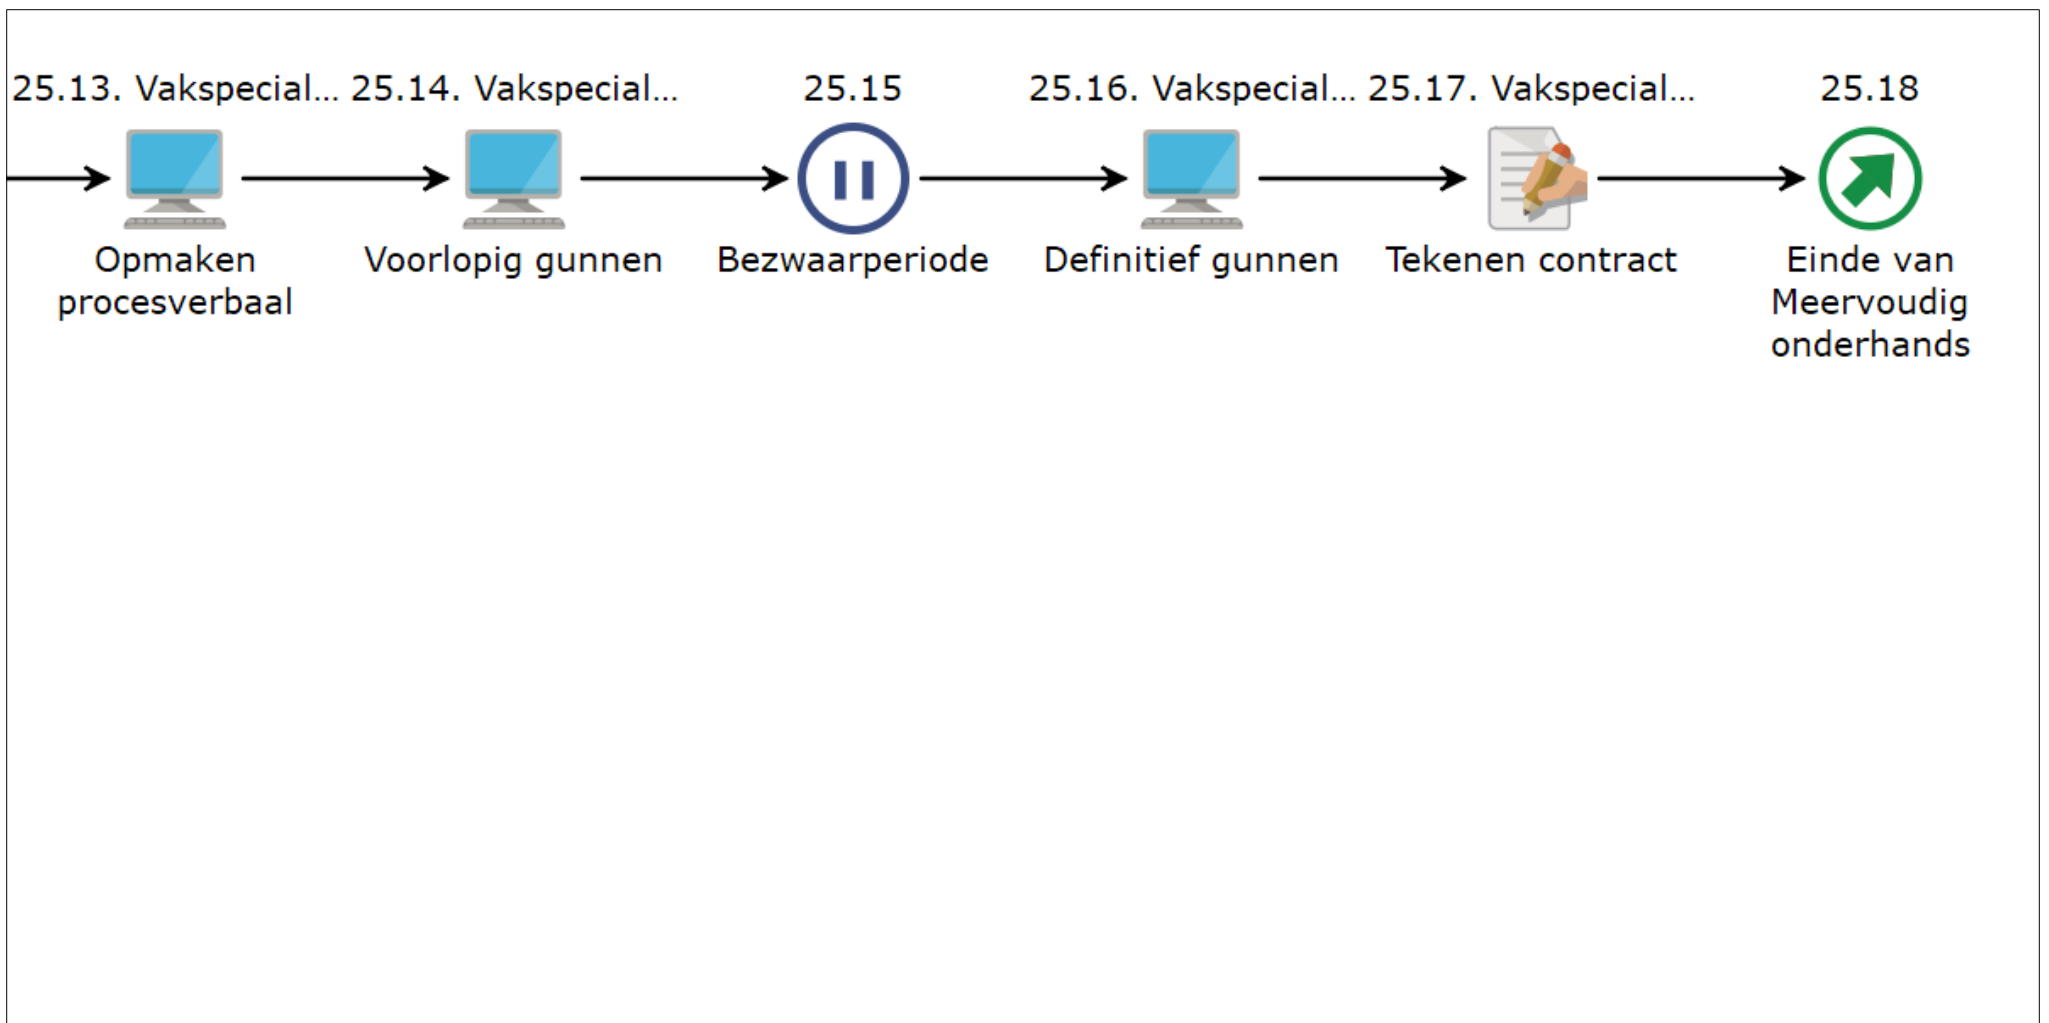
25.13. Vakspecial...
Opmaken procesverbaal

25.14. Vakspecial...
Voorlopig gunnen

25.15
Bezwaarperiode

25.16. Vakspecial...
Definitief gunnen

25.17. Vakspecial...
Tekenen contract

25.18
Einde van Meervoudig onderhands